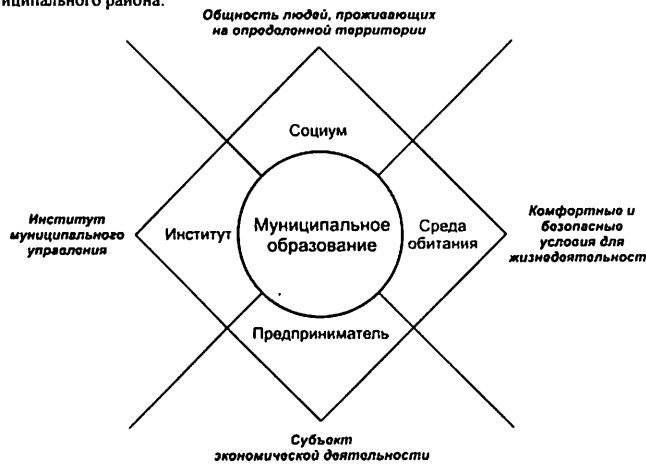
иципального района.

Общность людей, проживающих на определенной территории

Социум

Институт муниципального управления

Институт

Муниципальное образование

Среда обитания

Комфортные и безопасные условия для жизнедеятельност

Предприниматель

Субъект экономической деятельности